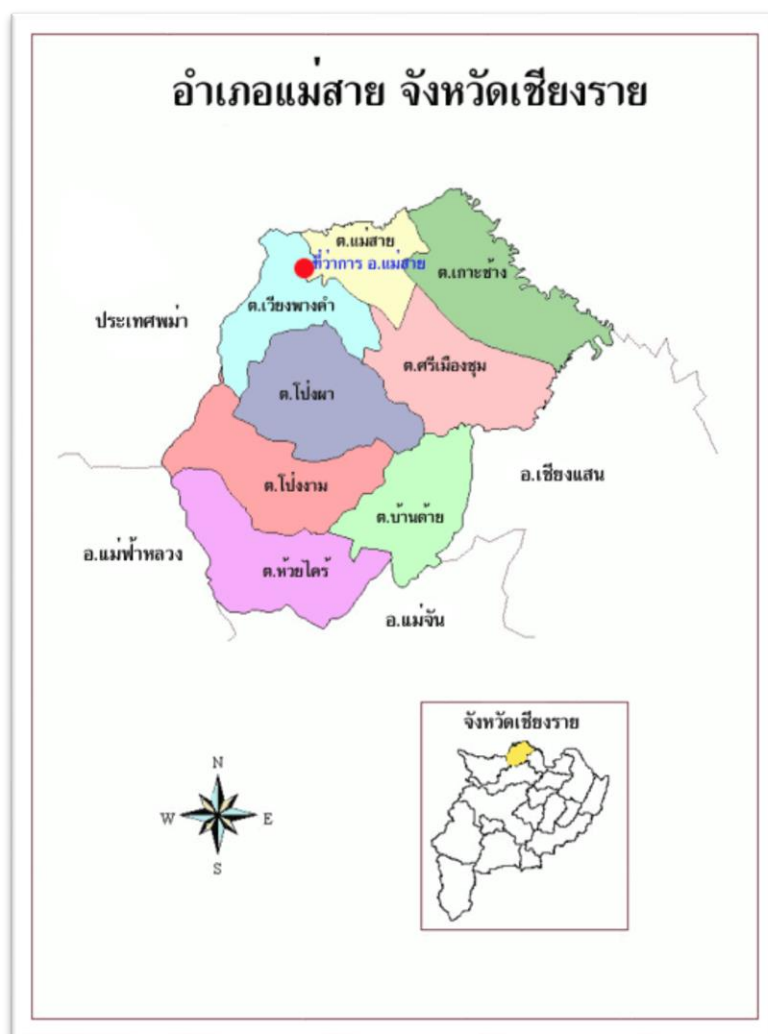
อำเภอแม่สาย จังหวัดเชียงราย

ต.แม่สาย
ที่ว่าการ อ.แม่สาย
ต.เกาะช้าง
ประเทศพม่า
ต.เวียงพางคำ
ต.ศรีเมืองชุม
ต.โป่งผา
อ.เชียงแสน
ต.โป่งงาม
ต.บ้านด้าย
อ.แม่ฟ้าหลวง
ต.ห้วยไคร้
อ.แม่จัน

จังหวัดเชียงราย

N
W
E
S